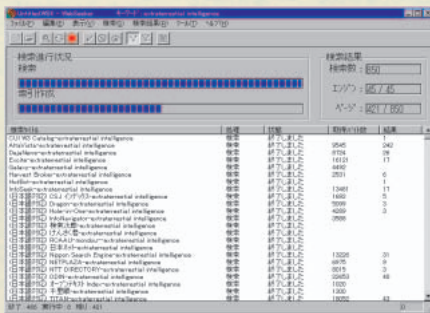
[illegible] - WebSeeker キーワード:extraterrestrial intelligence

ファイル(F) 編集(E) 表示(V) 検索(S) 検索結果(R) ツール(T) ヘルプ(H)

検索進行状況
検索

取り出し

検索結果
検索数: 850
エンジン: 45 / 45
ページ: 421 / 850

| 検索エンジン | 処理 | 状態 | 取得/ヒット数 | 結果 |
|---|---|---|---|---|
| CUI W3 Catalog<extraterrestrial intelligence | 検索 | 終了しました | | 1 |
| AltaVista<extraterrestrial intelligence | 検索 | 終了しました | 9545 | 242 |
| DejaNews<extraterrestrial intelligence | 検索 | 終了しました | 8704 | 29 |
| Excite<extraterrestrial intelligence | 検索 | 終了しました | 16121 | 17 |
| Galaxy<extraterrestrial intelligence | 検索 | 終了しました | 4490 | |
| Harvest Broker<extraterrestrial intelligence | 検索 | 終了しました | 2501 | 6 |
| HotBot<extraterrestrial intelligence | 検索 | 終了しました | | 1 |
| InfoSeek<extraterrestrial intelligence | 検索 | 終了しました | 13461 | 11 |
| [日本語対応] CSJ インデックス<extraterrestrial intelligence | 検索 | 終了しました | 1690 | 5 |
| [日本語対応] Dragon<extraterrestrial intelligence | 検索 | 終了しました | 5099 | 5 |
| [日本語対応] Hole-in-One<extraterrestrial intelligence | 検索 | 終了しました | 4289 | 3 |
| [日本語対応] InfoNavigator<extraterrestrial intelligence | 検索 | 終了しました | 3599 | |
| [日本語対応] 検索太郎<extraterrestrial intelligence | 検索 | 終了しました | | |
| [日本語対応] けんさくくん<extraterrestrial intelligence | 検索 | 終了しました | | |
| [日本語対応] ODiN<extraterrestrial intelligence | 検索 | 終了しました | | |
| [日本語対応] 日本ネット<extraterrestrial intelligence | 検索 | 終了しました | | |
| [日本語対応] Nippon Search Engine<extraterrestrial intelligence | 検索 | 終了しました | 13226 | 31 |
| [日本語対応] NETPLAZA<extraterrestrial intelligence | 検索 | 終了しました | 6875 | 8 |
| [日本語対応] NTT DIRECTORY<extraterrestrial intelligence | 検索 | 終了しました | 8015 | 3 |
| [日本語対応] ODIN<extraterrestrial intelligence | 検索 | 終了しました | 22653 | 48 |
| [日本語対応] オープンテキスト Index<extraterrestrial intelligence | 検索 | 終了しました | 1020 | |
| [日本語対応] 千里眼<extraterrestrial intelligence | 検索 | 終了しました | 1020 | |
| [日本語対応] TITAN<extraterrestrial intelligence | 検索 | 終了しました | 18050 | 43 |

終了: 445 実行中: 0 待ち: 421